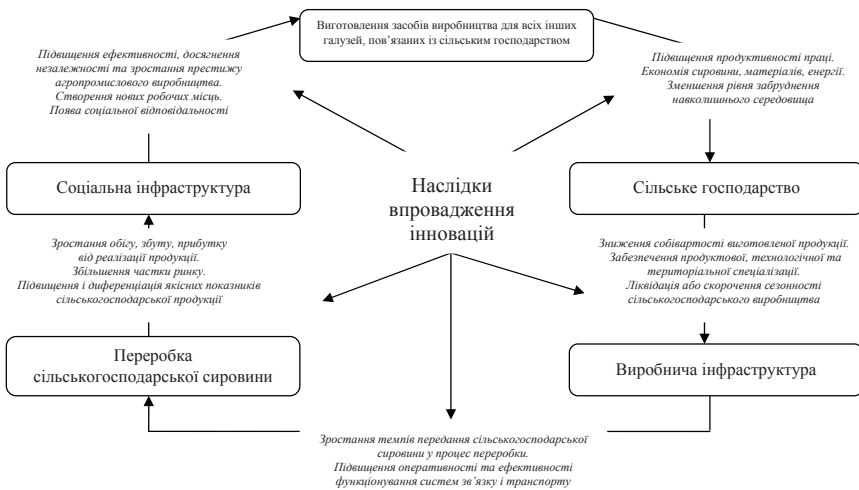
Виготовлення засобів виробництва для всіх інших галузей, пов'язаних із сільським господарством

Підвищення ефективності, досягнення незалежності та зростання престижу агропромислового виробництва. Створення нових робочих місць. Поява соціальної відповідальності

Підвищення продуктивності праці. Економія сировини, матеріалів, енергії. Зменшення рівня забруднення навколишнього середовища

Соціальна інфраструктура

Наслідки впровадження інновацій

Сільське господарство

Зростання обігу, збуту, прибутку від реалізації продукції. Збільшення частки ринку. Підвищення і диференціація якісних показників сільськогосподарської продукції

Зниження собівартості виготовленої продукції. Забезпечення продуктової, технологічної та територіальної спеціалізації. Ліквідація або скорочення сезонності сільськогосподарського виробництва

Переробка сільськогосподарської сировини

Виробнича інфраструктура

Зростання темпів передання сільськогосподарської сировини у процес переробки. Підвищення оперативності та ефективності функціонування систем зв'язку і транспорту